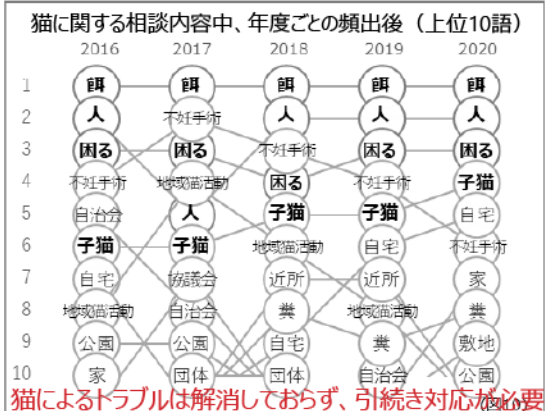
猫に関する相談内容中、年度ごとの頻出後（上位10語）

| | 2016 | 2017 | 2018 | 2019 | 2020 |
|---|---|---|---|---|---|
| 1 | 餌 | 餌 | 餌 | 餌 | 餌 |
| 2 | 人 | 不妊手術 | 人 | 人 | 人 |
| 3 | 困る | 困る | 不妊手術 | 困る | 困る |
| 4 | 不妊手術 | 地域猫活動 | 困る | 不妊手術 | 子猫 |
| 5 | 自治会 | 人 | 子猫 | 子猫 | 自宅 |
| 6 | 子猫 | 子猫 | 地域猫活動 | 自宅 | 不妊手術 |
| 7 | 自宅 | 協議会 | 近所 | 近所 | 家 |
| 8 | 地域猫活動 | 自治会 | 糞 | 地域猫活動 | 糞 |
| 9 | 公園 | 公園 | 自宅 | 糞 | 敷地 |
| 10 | 家 | 団体 | 団体 | 自治会 | 公園 |

猫によるトラブルは解消しておらず、引続き対応が必要

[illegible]